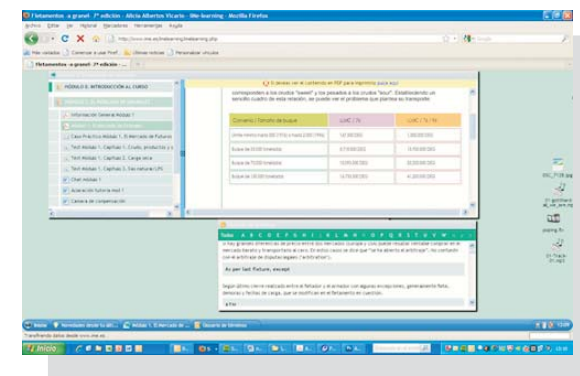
Fletamentos a granel. 7ª edición . Alicia Albertos Vicario - Ime-learning - Mozilla Firefox

Archivo Editar Ver Historial Marcadores Herramientas Ayuda

http://www.ime.es/imelearning/imelearning.php

Más visitados Comenzar a usar Firef... Últimas noticias Personalizar vínculos

Fletamentos a granel. 7ª edición - ...

MÓDULO 0. INTRODUCCIÓN AL CURSO

MÓDULO 1. EL MERCADO DE GRANELES

Información General Módulo 1

Caso Práctico Módulo 1. El Mercado de Fluturos

Test Módulo 1. Capítulo 1. Crudo, productos y s...

Test Módulo 1. Capítulo 2. Carga seca

Test Módulo 1. Capítulo 3. Gas natural LPG

Chat Módulo 1

Acceso tutoría Mod 1

Cámara de compensación

Si deseas ver el contenido en PDF para imprimirlo pulsa aquí

corresponden a los buques "basell" y los pesados a los buques "libra". Estableciendo un sencillo cuadro de esta relación, se puede ver el problema que plantea su transporte:

| Comercio / Tonelaje de buque | LLMC / TM | LLMC / TM / TM |
|---|---|---|
| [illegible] | 161.980.000 | 1.900.000.000 |
| Buque de 30.000 toneladas | 377.000.000 | 13.700.000.000 |
| Buque de 70.000 toneladas | 13.000.000.000 | 30.000.000.000 |
| Buque de 100.000 toneladas | 14.770.000.000 | 41.200.000.000 |

Todas A B C D E F G H I J K L M N Ñ O P Q R S T U V W X Y Z

Si hay grandes diferencias de precio entre dos mercados (compra y uso) puede resultar rentable comprar en el mercado barato y transportarlo al caro. En estos casos se dice que "se ha abierto el arbitraje". Ver contenido con el arbitraje de dispatacargas ("arbitration").

As per last fixture, except

Según último cierre realizado entre el fletador y el armador con algunas excepciones, generalmente flete, demoras y fechas de carga, que se modifican en el fletamento en cuestión.

Inicio Novedades desde tu últi... Módulo 1. El mercado de ... Glosario de términos

Transfiriendo datos desde www.ime.es...

Inicio